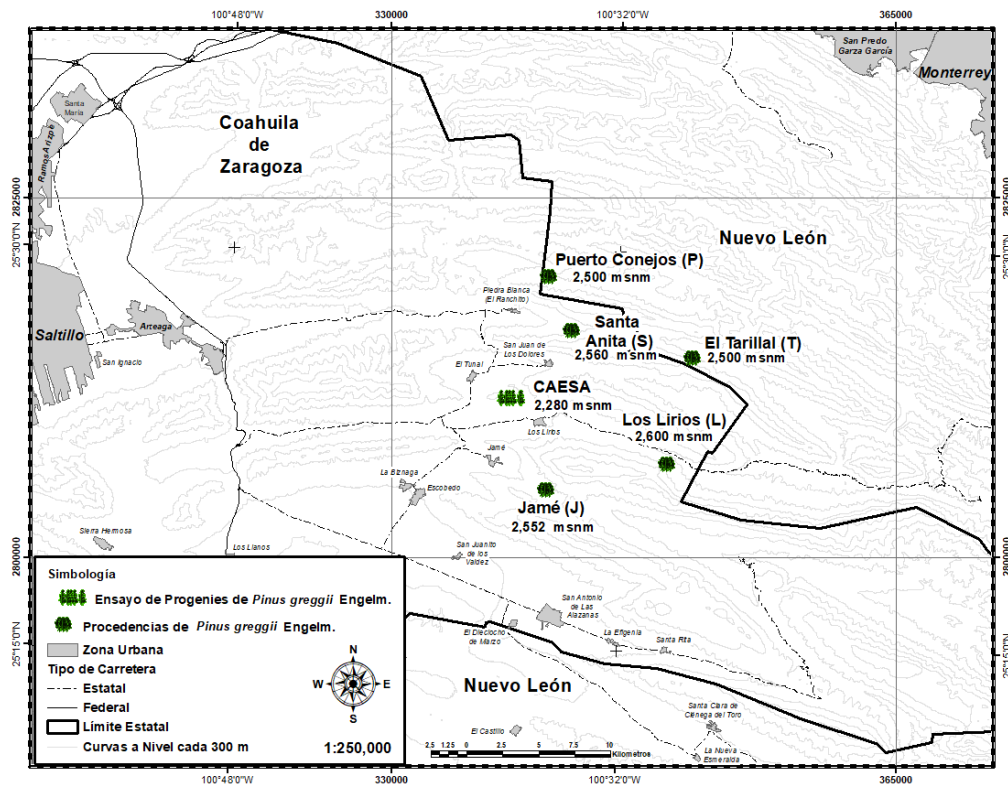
100°48'0"W 330000 100°32'0"W 365000

San Predo Garza García
Monterrey
Santa María
Ramos Arizpe
Coahuila de Zaragoza
2825000
25°30'0"N
Nuevo León
Puerto Conejos (P) 2,500 msnm
Piedra Blanca (El Ranchito)
Santa Anita (S) 2,560 msnm
El Tarillal (T) 2,500 msnm
Saltillo
Arteaga
San Juan de Los Dolores
San Ignacio
El Tunal
CAESA 2,280 msnm
Los Lirios (L) 2,600 msnm
Los Lirios
Jamé
La Biznaga
Escobedo
Jamé (J) 2,552 msnm
Sierra Hermosa
Los Llanos
San Juanito de los Valdez
2800000
San Antonio de Las Alazanas
El Dieciocho de Marzo
La Efigenia
Santa Rita
25°15'0"N
Nuevo León
Santa Clara de Cienega del Toro
El Castillo
La Nueva Esmeralda

Simbología
Ensayo de Progenies de *Pinus greggii* Engelm.
Procedencias de *Pinus greggii* Engelm.
Zona Urbana
Tipo de Carretera
Estatal
Federal
Límite Estatal
Curvas a Nivel cada 300 m
N
W E
S
1:250,000
2.5 1.25 0 2.5 5 7.5 10 Kilometros

100°48'0"W 330000 100°32'0"W 365000